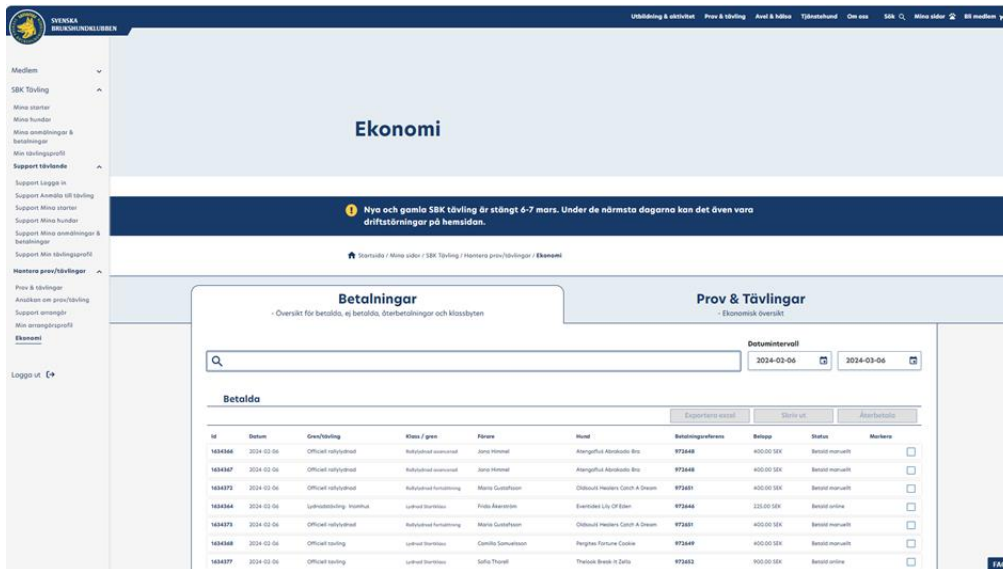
SVENSKA BRUKSHUNDKLUBBEN

Utbildning & aktivitet Prov & tävling Avel & hälsa Tjänstehund Om oss Sök Mina sidor Bli medlem

Medlem
SBK Tävling
Mina starter
Mina hundar
Mina anmälningar & betalningar
Min tävlingsprofil
Support tävlande
Support Logga in
Support Anmäla till tävling
Support Mina starter
Support Mina hundar
Support Mina anmälningar & betalningar
Support Min tävlingsprofil
Hantera prov/tävlingar
Prov & tävlingar
Ansökan om prov/tävling
Support arrangör
Min arrangörsprofil
Ekonomi

Logga ut

Ekonomi

Nya och gamla SBK tävling är stängt 6-7 mars. Under de närmsta dagarna kan det även vara driftstörningar på hemsidan.

Startsida / Mina sidor / SBK Tävling / Hantera prov/tävlingar / Ekonomi

Betalningar
- Översikt för betalda, ej betalda, återbetalningar och klassbyten

Prov & Tävlingar
- Ekonomisk översikt

Datumintervall
2024-02-06
2024-03-06

Betalda

Exportera excel Skriv ut Återbetala

| Id | Datum | Gren/tävling | Klass / gren | Förare | Hund | Betalningsreferens | Belopp | Status | Markera |
|---|---|---|---|---|---|---|---|---|---|
| 1634366 | 2024-02-06 | Officiell rallylydnad | Rallylydnad avancerad | Jana Himmel | Atengelfuss Abrakado Bra | 972648 | 400.00 SEK | Betald manuellt | |
| 1634367 | 2024-02-06 | Officiell rallylydnad | Rallylydnad avancerad | Jana Himmel | Atengelfuss Abrakado Bra | 972648 | 400.00 SEK | Betald manuellt | |
| 1634372 | 2024-02-06 | Officiell rallylydnad | Rallylydnad fortsättning | Maria Gustafsson | Oldsoul's Heelers Catch A Dream | 972651 | 400.00 SEK | Betald manuellt | |
| 1634364 | 2024-02-06 | Lydnadstävling - Inomhus | Lydnad Startklass | Frida Åkerström | Eventided Lily Of Eden | 972646 | 225.00 SEK | Betald online | |
| 1634373 | 2024-02-06 | Officiell rallylydnad | Rallylydnad fortsättning | Maria Gustafsson | Oldsoul's Heelers Catch A Dream | 972651 | 400.00 SEK | Betald manuellt | |
| 1634368 | 2024-02-06 | Officiell tävling | Lydnad Startklass | Camilla Samuelsson | Pergitas Fortune Cookie | 972649 | 400.00 SEK | Betald manuellt | |
| 1634377 | 2024-02-06 | Officiell tävling | Lydnad Startklass | Sofia Thorell | Thelosie Break It Zella | 972652 | 900.00 SEK | Betald online | |

FA